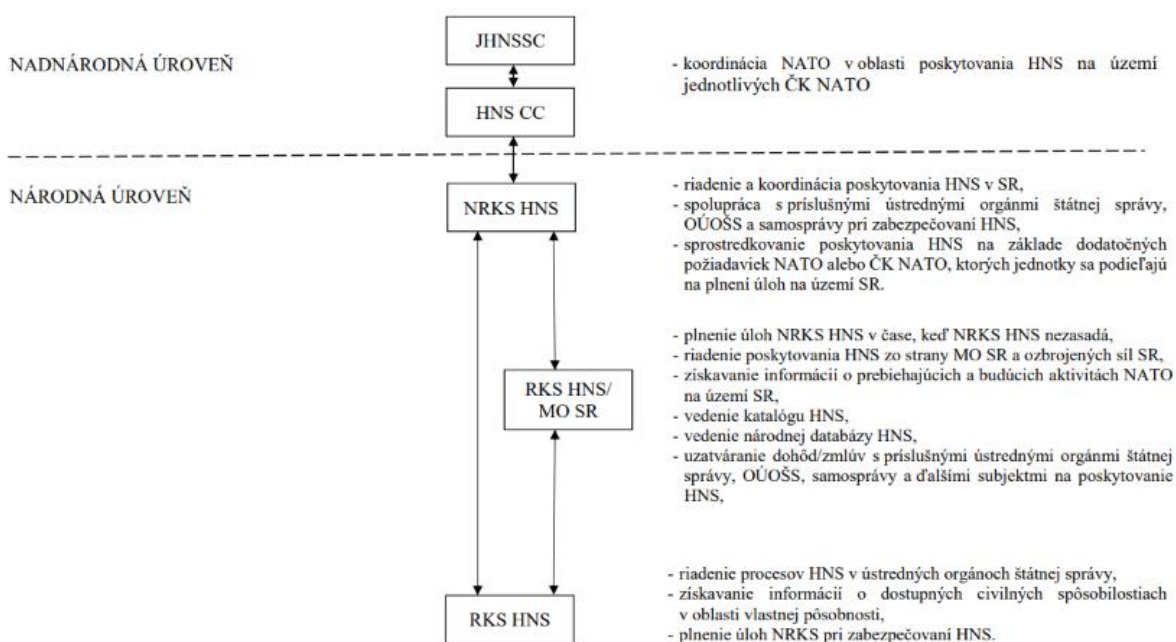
NADNÁRODNÁ ÚROVEŇ

JHNSSC

HNS CC

- koordinácia NATO v oblasti poskytovania HNS na území jednotlivých ČK NATO

NÁRODNÁ ÚROVEŇ

NRKS HNS

- riadenie a koordinácia poskytovania HNS v SR,
- spolupráca s príslušnými ústrednými orgánmi štátnej správy, OÚOŠS a samosprávy pri zabezpečovaní HNS,
- sprostredkovanie poskytovania HNS na základe dodatočných požiadaviek NATO alebo ČK NATO, ktorých jednotky sa podieľajú na plnení úloh na území SR.

RKS HNS/ MO SR

- plnenie úloh NRKS HNS v čase, keď NRKS HNS nezasadá,
- riadenie poskytovania HNS zo strany MO SR a ozbrojených síl SR,
- získavanie informácií o prebiehajúcich a budúcich aktivitách NATO na území SR,
- vedenie katalógu HNS,
- vedenie národnej databázy HNS,
- uzatváranie dohôd/zmlúv s príslušnými ústrednými orgánmi štátnej správy, OÚOŠS, samosprávy a ďalšími subjektmi na poskytovanie HNS,

RKS HNS

- riadenie procesov HNS v ústredných orgánoch štátnej správy,
- získavanie informácií o dostupných civilných spôsobilostiach v oblasti vlastnej pôsobnosti,
- plnenie úloh NRKS pri zabezpečovaní HNS.